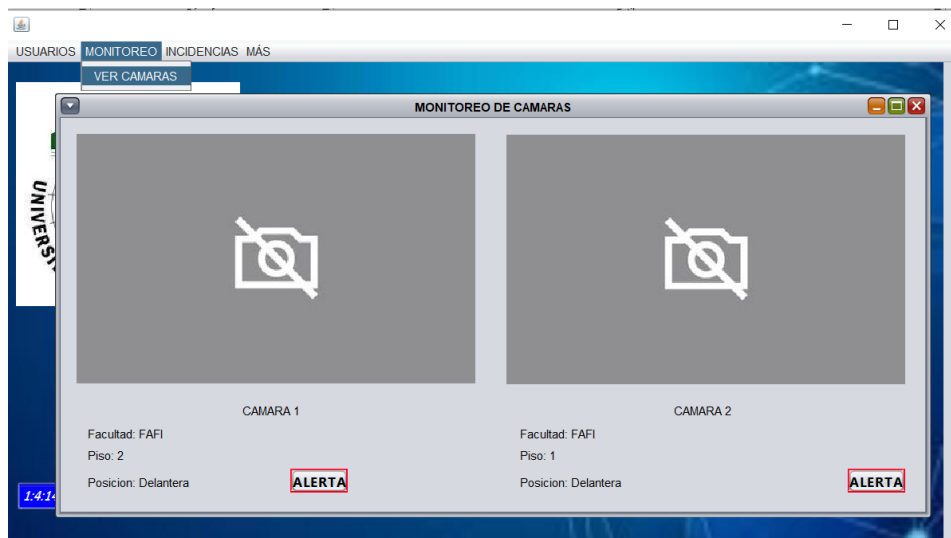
USUARIOS MONITOREO INCIDENCIAS MÁS

VER CAMARAS

MONITOREO DE CAMARAS

UNIVERS

CAMARA 1

Facultad: FAFI

Piso: 2

Posicion: Delantera

ALERTA

CAMARA 2

Facultad: FAFI

Piso: 1

Posicion: Delantera

ALERTA

1:4:1